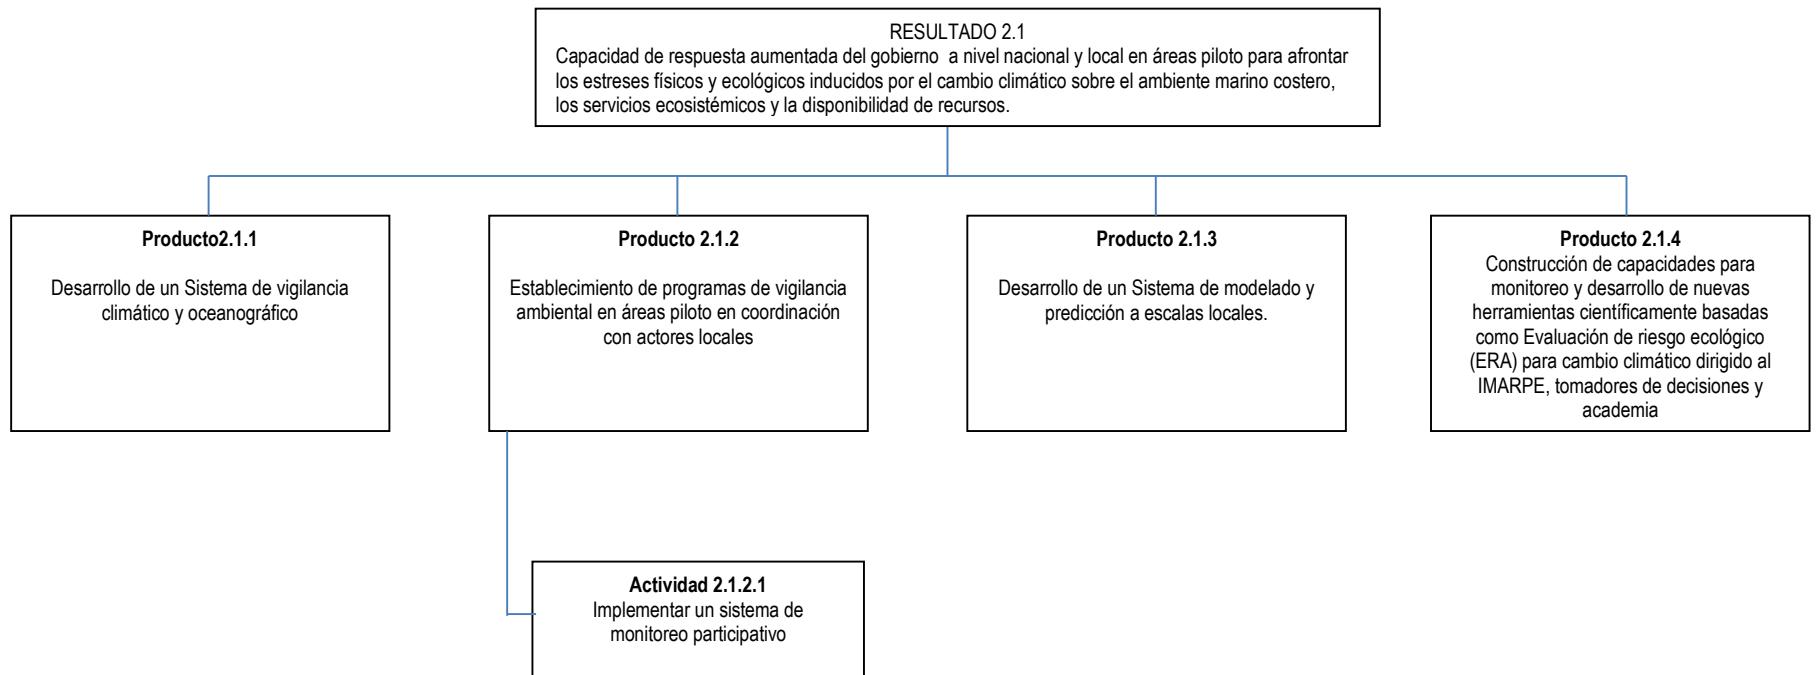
RESULTADO 2.1
Capacidad de respuesta aumentada del gobierno a nivel nacional y local en áreas piloto para afrontar los estreses físicos y ecológicos inducidos por el cambio climático sobre el ambiente marino costero, los servicios ecosistémicos y la disponibilidad de recursos.

**Producto2.1.1**

Desarrollo de un Sistema de vigilancia climático y oceanográfico

**Producto 2.1.2**

Establecimiento de programas de vigilancia ambiental en áreas piloto en coordinación con actores locales

**Producto 2.1.3**

Desarrollo de un Sistema de modelado y predicción a escalas locales.

**Producto 2.1.4**
Construcción de capacidades para monitoreo y desarrollo de nuevas herramientas científicamente basadas como Evaluación de riesgo ecológico (ERA) para cambio climático dirigido al IMARPE, tomadores de decisiones y academia

**Actividad 2.1.2.1**
Implementar un sistema de monitoreo participativo